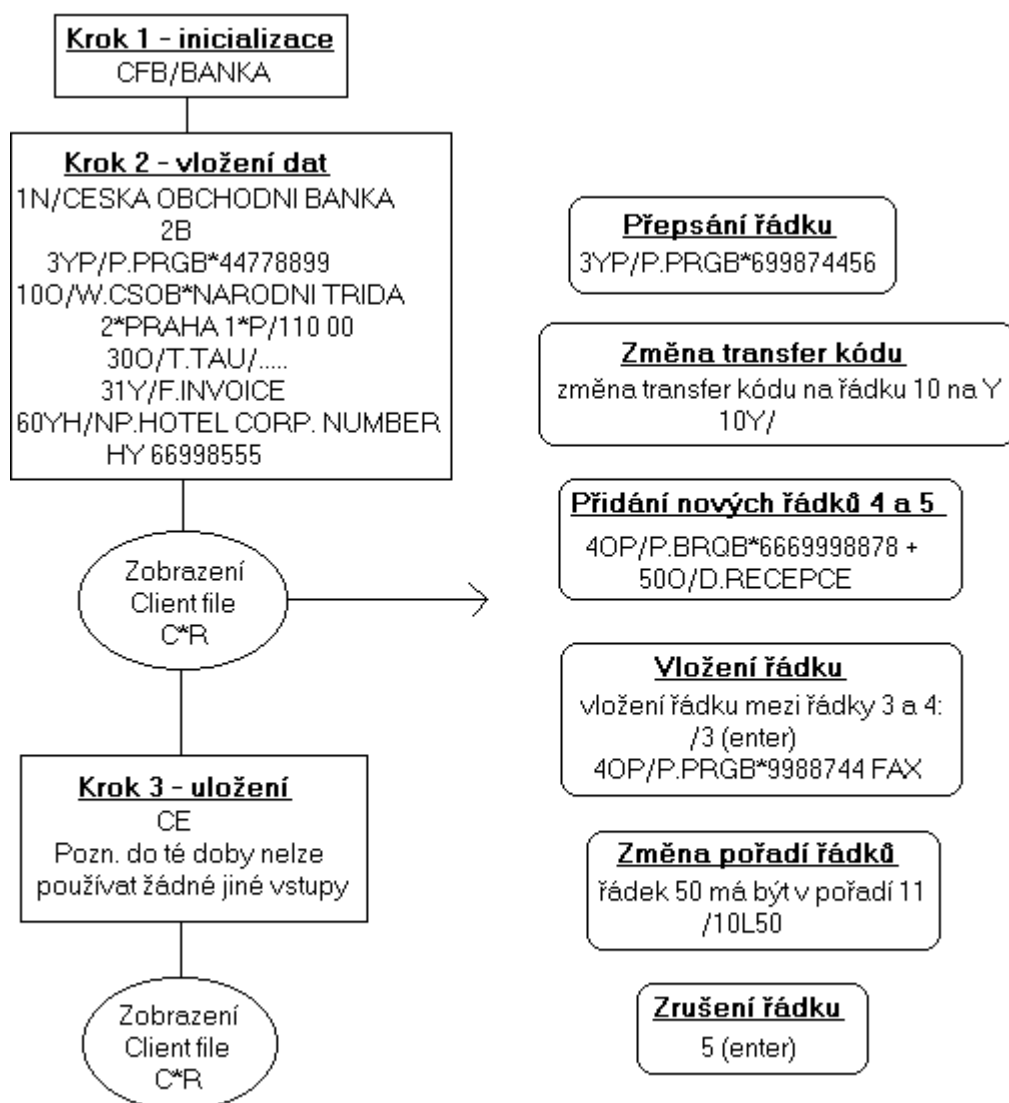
Krok 1 - inicializace
CFB/BANKA

Krok 2 - vložení dat
1N/CESKA OBCHODNI BANKA
2B
3YP/P.PRGB*44778899
10O/W.CSOB*NARODNI TRIDA
2*PRAHA 1*P/110 00
30O/T.TAU/.....
31Y/F.INVOICE
60YH/NP.HOTEL CORP. NUMBER
HY 66998555

Zobrazení
Client file
C*R

Krok 3 - uložení
CE
Pozn. do té doby nelze používat žádné jiné vstupy

Zobrazení
Client file
C*R

Přepsání řádku
3YP/P.PRGB*699874456

Změna transfer kódu
změna transfer kódu na řádku 10 na Y
10Y/

Přidání nových řádků 4 a 5
4OP/P.BRQB*6669998878 +
50O/D.RECEPCE

Vložení řádku
vložení řádku mezi řádky 3 a 4:
/3 (enter)
4OP/P.PRGB*9988744 FAX

Změna pořadí řádků
řádek 50 má být v pořadí 11
/10L50

Zrušení řádku
5 (enter)